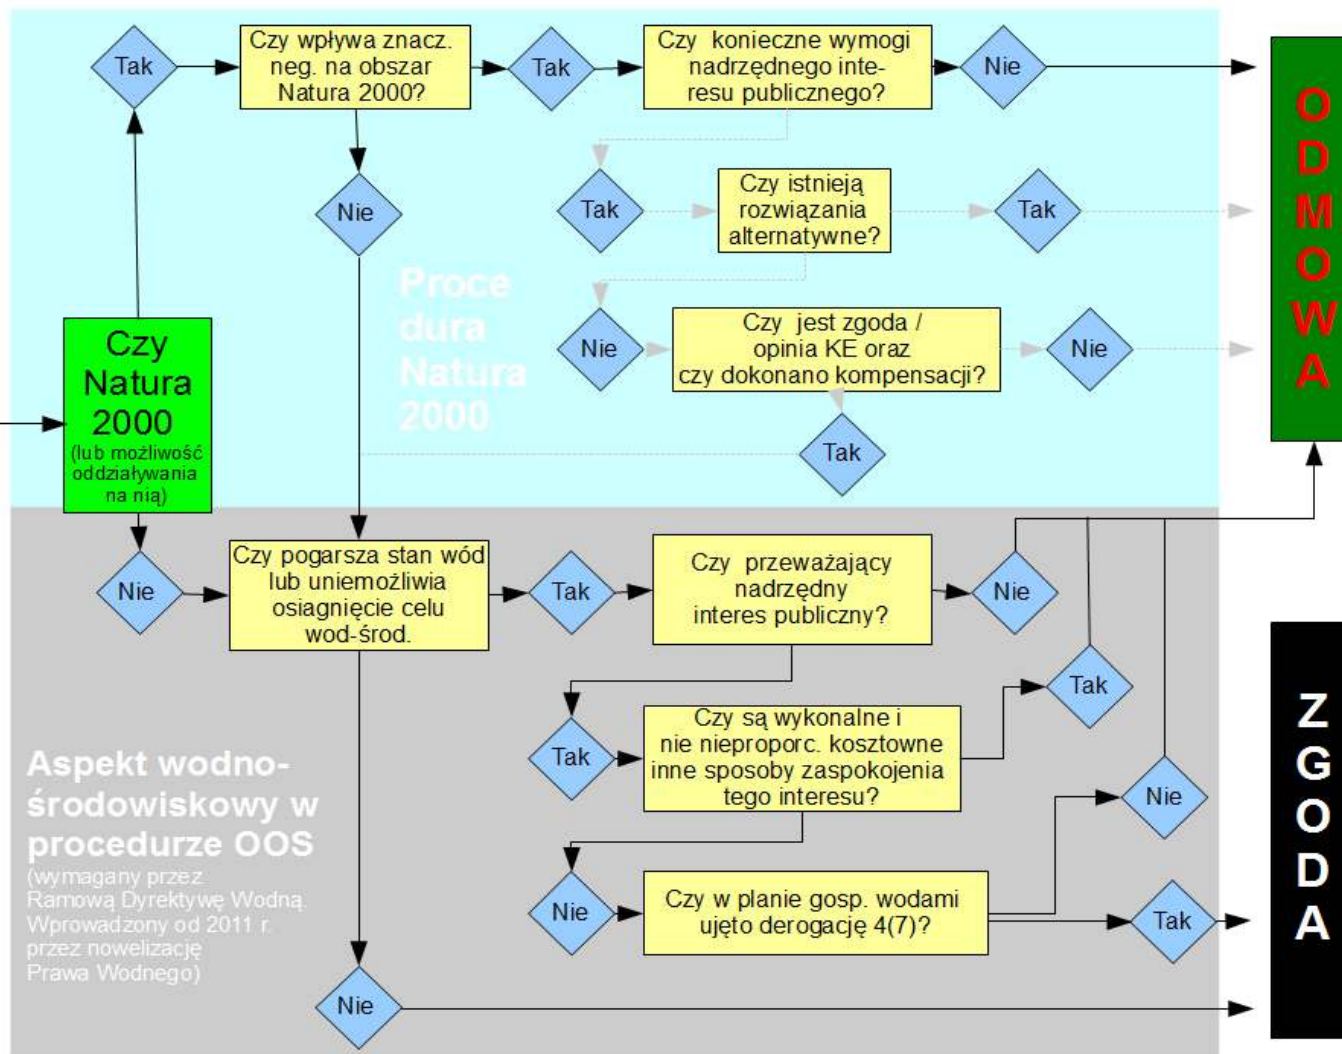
Tak

Czy wpływa znacz. neg. na obszar Natura 2000?

Tak

Czy konieczne wymogi nadrzędnego interesu publicznego?

Nie

ODMOWA

Nie

Tak

Czy istnieją rozwiązania alternatywne?

Tak

Procedura Natura 2000

Nie

Czy jest zgoda / opinia KE oraz czy dokonano kompensacji?

Nie

Czy Natura 2000 (lub możliwość oddziaływania na nią)

Tak

Nie

Czy pogarsza stan wód lub uniemożliwia osiągnięcie celu wod-środ.

Tak

Czy przeważający nadrzędny interes publiczny?

Nie

Tak

Tak

Czy są wykonalne i nie nieproporc. kosztowne inne sposoby zaspokojenia tego interesu?

ZGODA

Aspekt wodno-środowiskowy w procedurze OOS
(wymagany przez Ramową Dyrektywę Wodną. Wprowadzony od 2011 r. przez nowelizację Prawa Wodnego)

Nie

Nie

Czy w planie gosp. wodami ujęto derogację 4(7)?

Tak

Nie